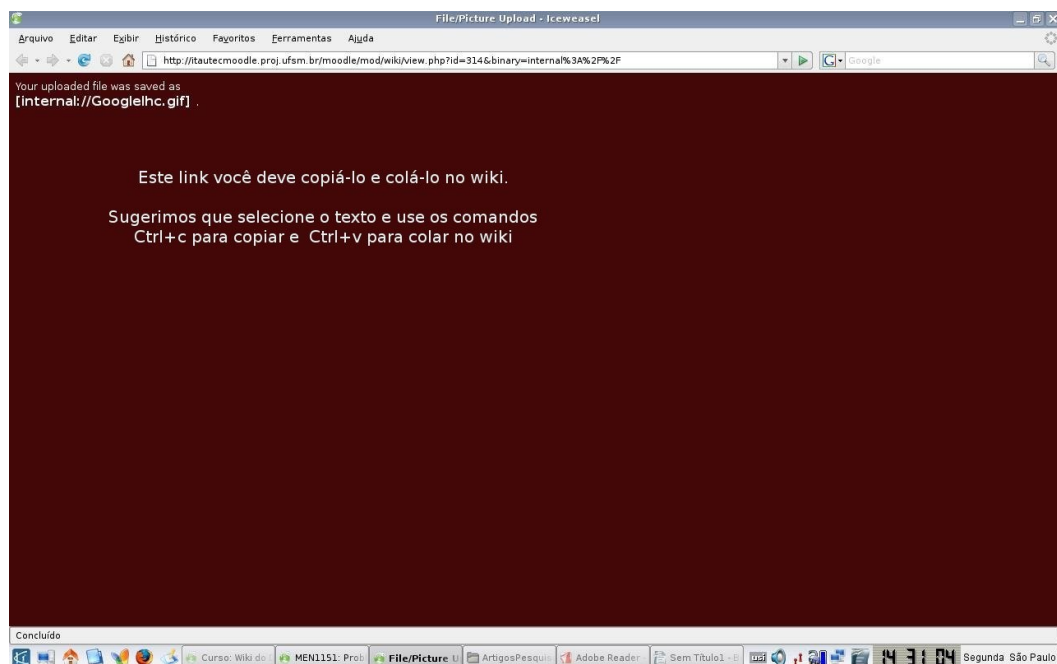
File/Picture Upload - Iceweasel

Arquivo Editar Exibir Histórico Favoritos Ferramentas Ajuda

http://itautecmoodle.proj.ufsm.br/moodle/mod/wiki/view.php?id=314&binary=internal%3A%2F%2F

Google

Your uploaded file was saved as
[internal://Googlelhc.gif] .

Este link você deve copiá-lo e colá-lo no wiki.

Sugerimos que selecione o texto e use os comandos
Ctrl+c para copiar e Ctrl+v para colar no wiki

Concluído

Curso: Wiki do MEN1151: Prob File/Picture U ArtigosPesqui Adobe Reader Sem Título1 - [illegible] 14 31 04 Segunda São Paulo